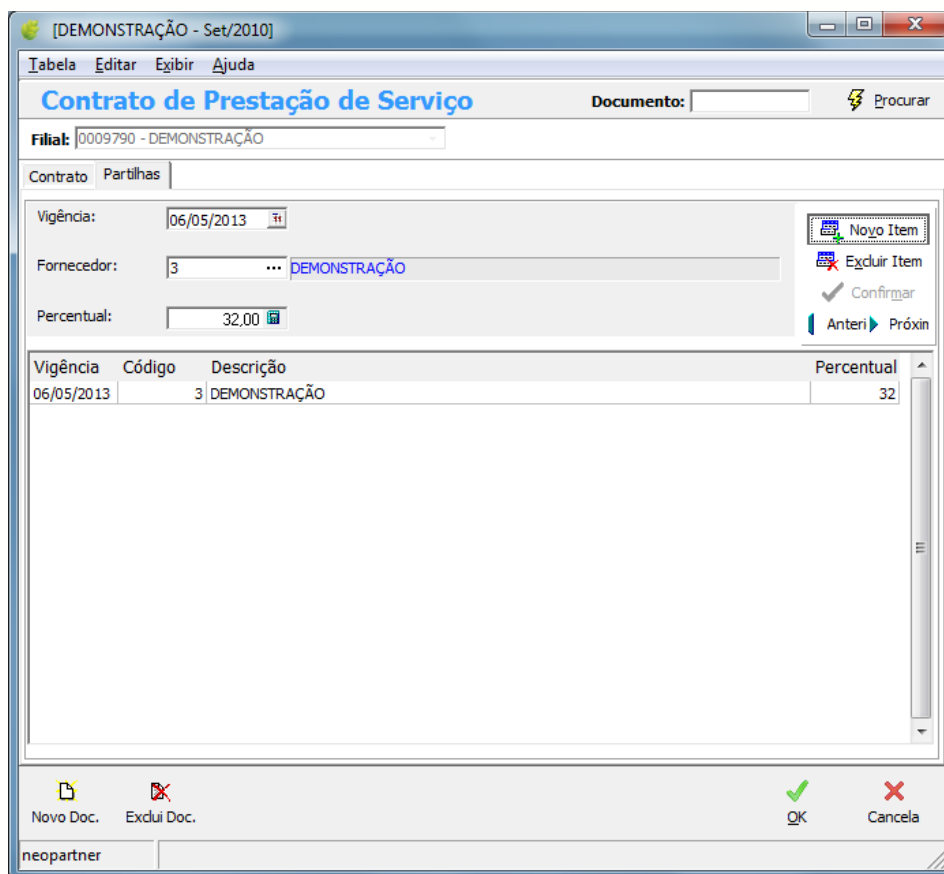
[DEMONSTRAÇÃO - Set/2010]

Tabela Editar Exibir Ajuda

Contrato de Prestação de Serviço

Documento:

Procurar

Filial: 0009790 - DEMONSTRAÇÃO

Contrato Partilhas

Vigência: 06/05/2013

Fornecedor: 3 DEMONSTRAÇÃO

Percentual: 32,00

Novo Item
Excluir Item
Confirmar
Anteri Próxin

| Vigência | Código | Descrição | Percentual |
|---|---|---|---|
| 06/05/2013 | 3 | DEMONSTRAÇÃO | 32 |

Novo Doc.
Exclui Doc.
OK
Cancela

neopartner